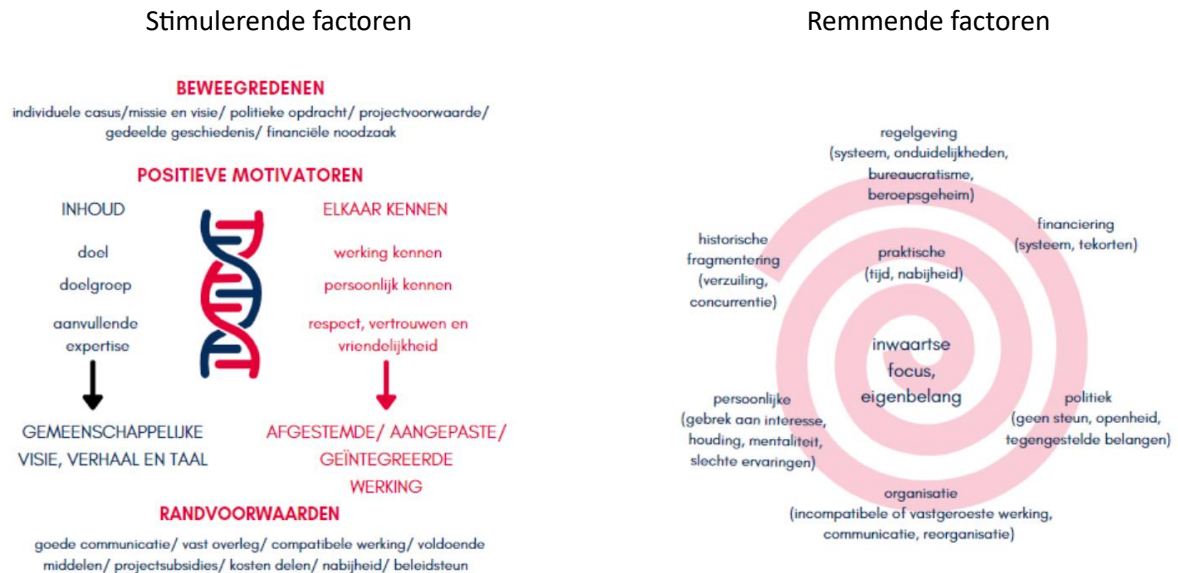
Stimulerende factoren

BEWEEGREDENEN
individuele casus/missie en visie/ politieke opdracht/ projectvoorwaarde/ gedeelde geschiedenis/ financiële noodzaak

POSITIEVE MOTIVATOREN

INHOUD
doel
doelgroep
aanvullende expertise

GEMEENSCHAPPELIJKE VISIE, VERHAAL EN TAAL

ELKAAR KENNEN
werking kennen
persoonlijk kennen
respect, vertrouwen en vriendelijkheid

AFGESTEMDE/ AANGEPASTE/ GEÏNTEGREERDE WERKING

RANDVOORWAARDEN
goede communicatie/ vast overleg/ compatibele werking/ voldoende middelen/ projectsubsidies/ kosten delen/ nabijheid/ beleidssteun

Remmende factoren

regelgeving (systeem, onduidelijkheden, bureaucratisme, beroepsgeheim)

financiering (systeem, tekorten)

historische fragmentering (verzuiling, concurrentie)

praktische (tijd, nabijheid)

inwaartse focus, eigenbelang

persoonlijke (gebrek aan interesse, houding, mentaliteit, slechte ervaringen)

politiek (geen steun, openheid, tegengestelde belangen)

organisatie (incompatibele of vastgeroeste werking, communicatie, reorganisatie)